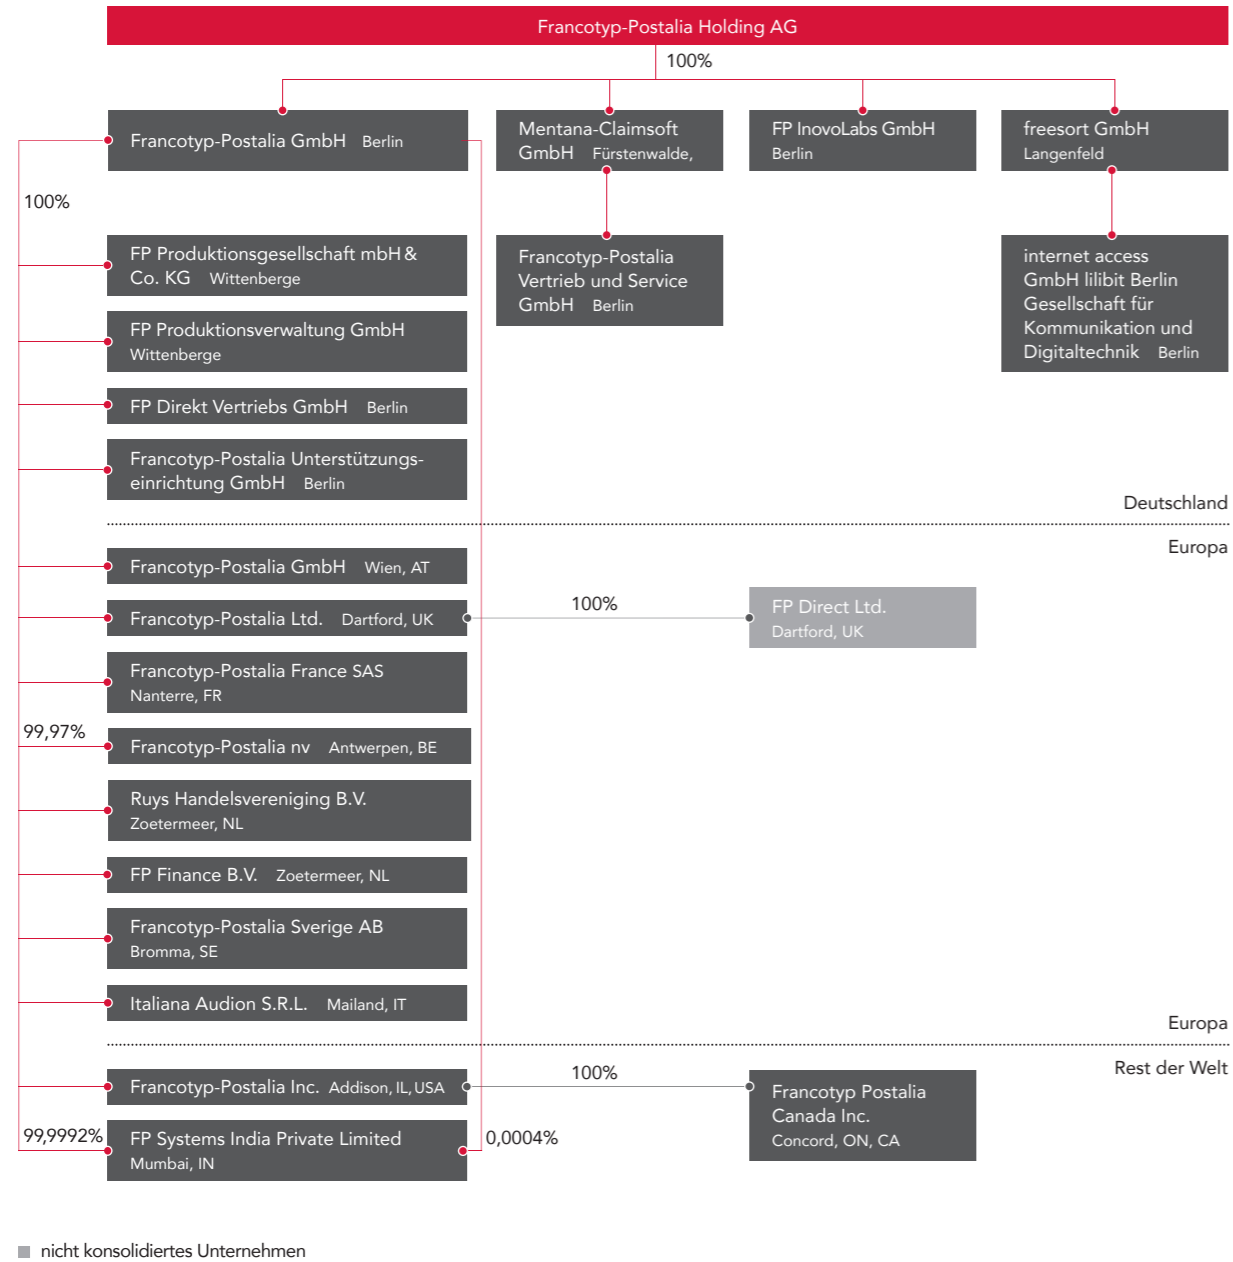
Francotyp-Postalia Holding AG

100%

Francotyp-Postalia GmbH Berlin

Mentana-Claimsoft GmbH Fürstenwalde,

FP InovoLabs GmbH Berlin

freesort GmbH Langenfeld

100%

FP Produktionsgesellschaft mbH & Co. KG Wittenberge

Francotyp-Postalia Vertrieb und Service GmbH Berlin

internet access GmbH lilibit Berlin Gesellschaft für Kommunikation und Digitaltechnik Berlin

FP Produktionsverwaltung GmbH Wittenberge

FP Direkt Vertriebs GmbH Berlin

Francotyp-Postalia Unterstützungseinrichtung GmbH Berlin

Deutschland

Europa

Francotyp-Postalia GmbH Wien, AT

Francotyp-Postalia Ltd. Dartford, UK

100%

FP Direct Ltd. Dartford, UK

Francotyp-Postalia France SAS Nanterre, FR

99,97%

Francotyp-Postalia nv Antwerpen, BE

Ruys Handelsvereniging B.V. Zoetermeer, NL

FP Finance B.V. Zoetermeer, NL

Francotyp-Postalia Sverige AB Bromma, SE

Italiana Audion S.R.L. Mailand, IT

Europa

Rest der Welt

Francotyp-Postalia Inc. Addison, IL, USA

100%

Francotyp Postalia Canada Inc. Concord, ON, CA

99,9992%

FP Systems India Private Limited Mumbai, IN

0,0004%

nicht konsolidiertes Unternehmen